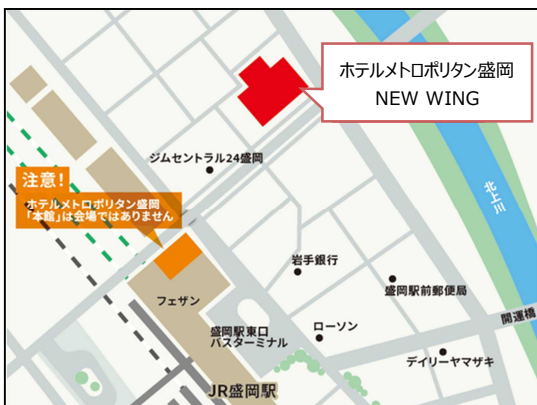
ホテルメトロポリタン盛岡
NEW WING

ジムセントラル24盛岡

注意!
ホテルメトロポリタン盛岡
「本館」は会場ではありません

北上川

岩手銀行

盛岡駅前郵便局

開運橋

フェザン

盛岡駅東口
バスターミナル

ローソン

デイリーヤマザキ

JR盛岡駅